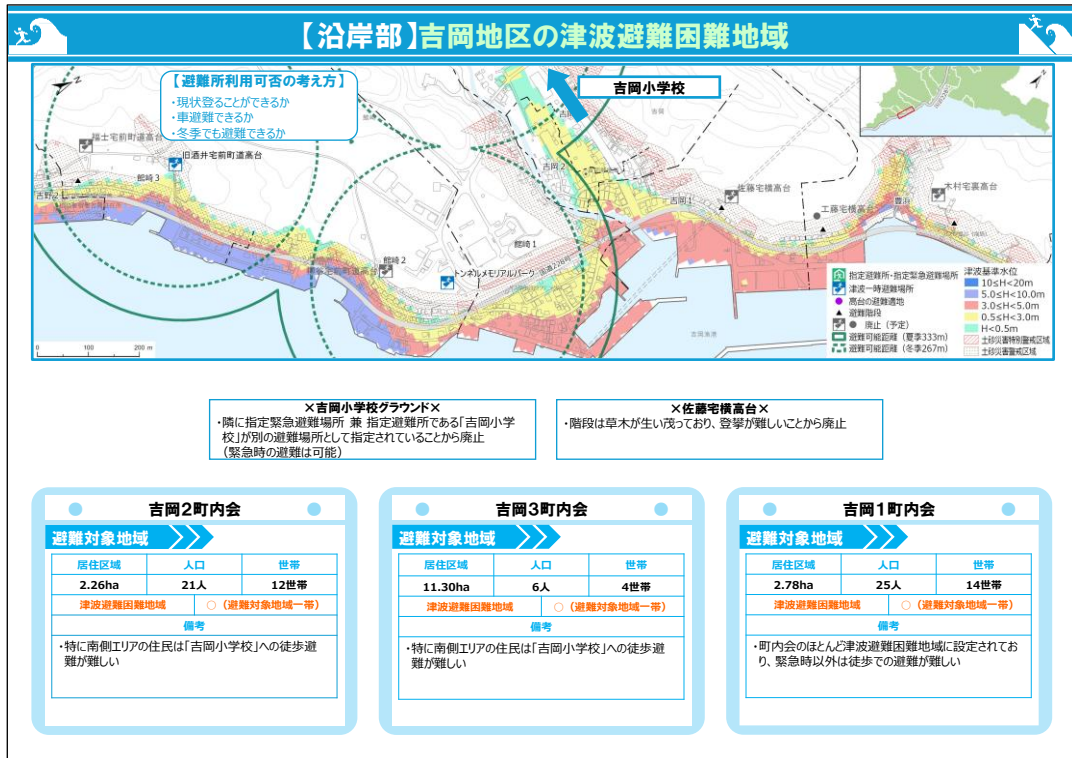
【沿岸部】吉岡地区の津波避難困難地域

【避難所利用可否の考え方】
・現状登ることができるか
・車避難できるか
・冬季でも避難できるか

吉岡小学校

旧道士宅前町道高台
旧酒井宅前町道高台
館崎3
館崎2
館崎1
吉岡2
吉岡1
トンネルメモリアルパーク
佐藤宅横高台
工藤宅横高台
木村宅裏高台
吉岡漁港

指定避難所・指定緊急避難場所
津波一時避難場所
高台の避難通路
避難階段
廃止（予定）
避難可能距離（夏季333m）
避難可能距離（冬季267m）

津波基準水位
10≦H<20m
5.0≦H<10.0m
3.0≦H<5.0m
0.5≦H<3.0m
H<0.5m
土砂災害特別警戒区域
土砂災害警戒区域

0 100 200 m

×吉岡小学校グラウンド×
・隣に指定緊急避難場所 兼 指定避難所である「吉岡小学校」が別の避難場所として指定されていることから廃止（緊急時の避難は可能）

×佐藤宅横高台×
・階段は草木が生い茂っており、登攀が難しいことから廃止

吉岡2町内会
避難対象地域
| 居住区域 | 人口 | 世帯 |
|---|---|---|
| 2.26ha | 21人 | 12世帯 |
津波避難困難地域 ◯（避難対象地域一帯）
備考
・特に南側エリアの住民は「吉岡小学校」への徒歩避難が難しい

吉岡3町内会
避難対象地域
| 居住区域 | 人口 | 世帯 |
|---|---|---|
| 11.30ha | 6人 | 4世帯 |
津波避難困難地域 ◯（避難対象地域一帯）
備考
・特に南側エリアの住民は「吉岡小学校」への徒歩避難が難しい

吉岡1町内会
避難対象地域
| 居住区域 | 人口 | 世帯 |
|---|---|---|
| 2.78ha | 25人 | 14世帯 |
津波避難困難地域 ◯（避難対象地域一帯）
備考
・町内会のほとんど津波避難困難地域に設定されており、緊急時以外は徒歩での避難が難しい